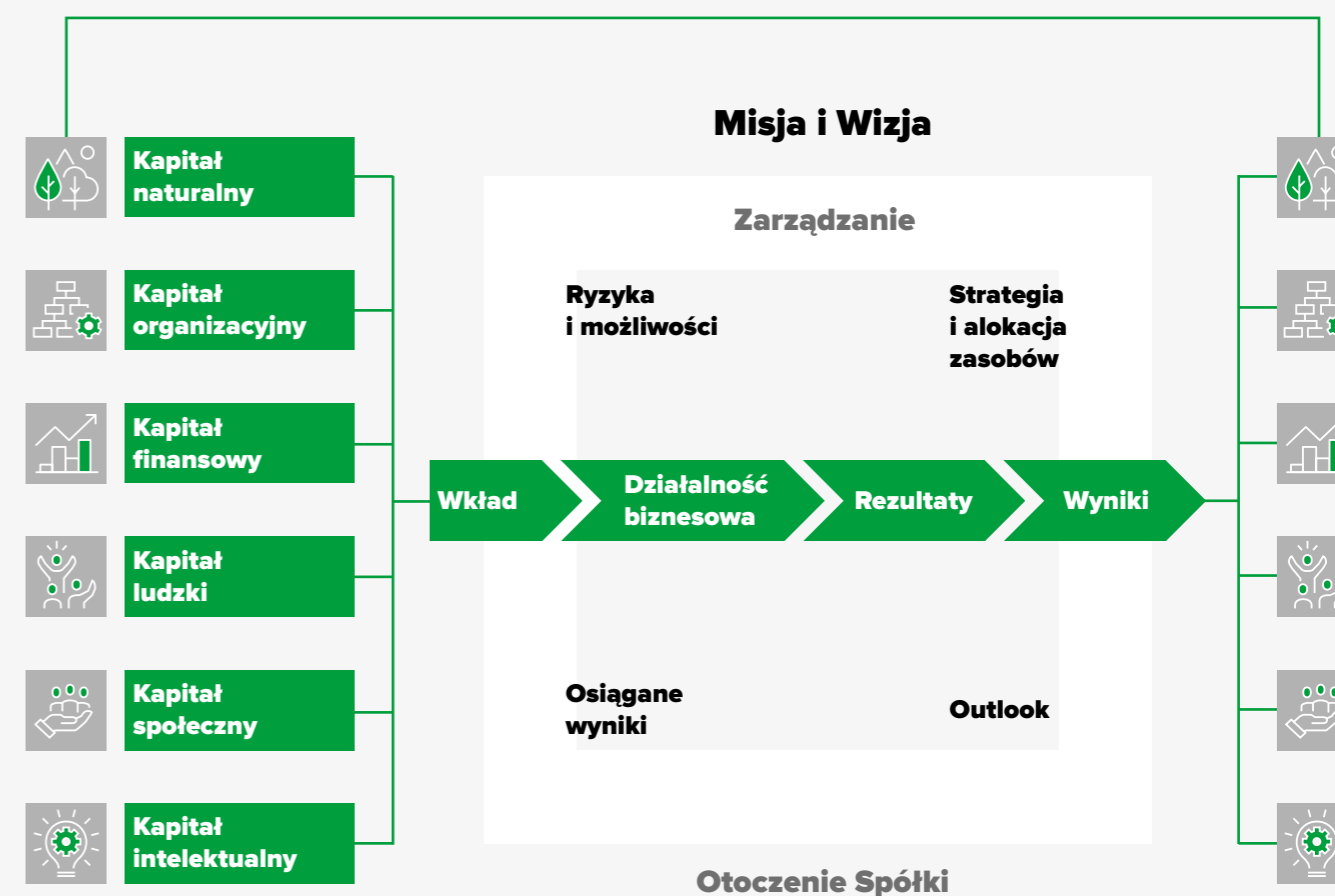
Misja i Wizja

Kapitał naturalny

Kapitał organizacyjny

Kapitał finansowy

Kapitał ludzki

Kapitał społeczny

Kapitał intelektualny

Zarządzanie

Ryzyka i możliwości

Strategia i alokacja zasobów

Wkład

Działalność biznesowa

Rezultaty

Wyniki

Osiągane wyniki

Outlook

Otoczenie Spółki